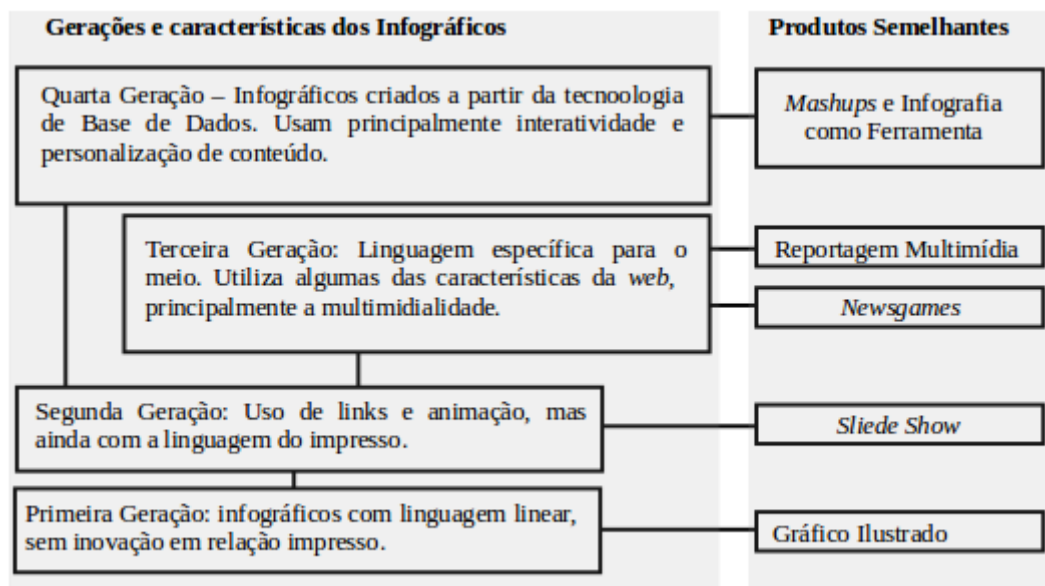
Gerações e características dos Infográficos

Produtos Semelhantes

Quarta Geração – Infográficos criados a partir da tecnoologia de Base de Dados. Usam principalmente interatividade e personalização de conteúdo.

*Mashups* e Infografia como Ferramenta

Terceira Geração: Linguagem específica para o meio. Utiliza algumas das características da *web*, principalmente a multimidialidade.

Reportagem Multimídia

*Newsgames*

Segunda Geração: Uso de links e animação, mas ainda com a linguagem do impresso.

*Sliede Show*

Primeira Geração: infográficos com linguagem linear, sem inovação em relação impresso.

Gráfico Ilustrado